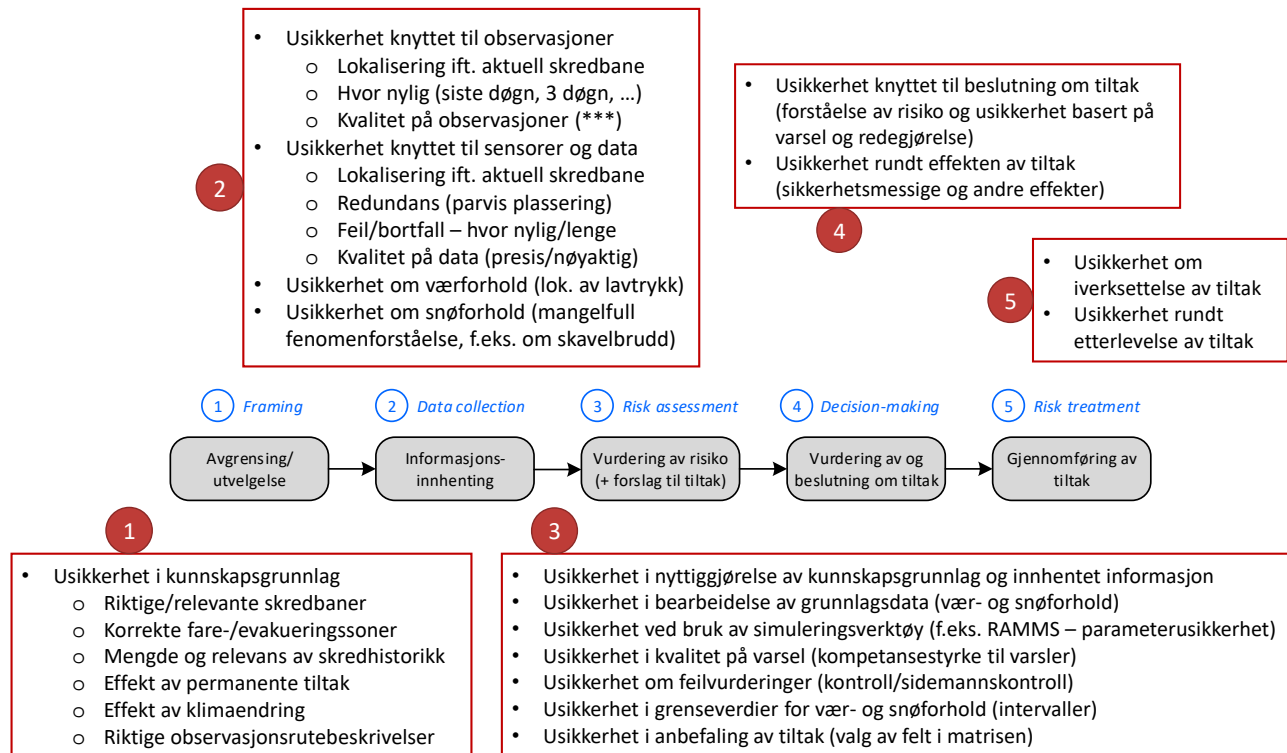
2

• Usikkerhet knyttet til observasjoner
  o Lokalisering ift. aktuell skredbane
  o Hvor nylig (siste døgn, 3 døgn, …)
  o Kvalitet på observasjoner (***)
• Usikkerhet knyttet til sensorer og data
  o Lokalisering ift. aktuell skredbane
  o Redundans (parvis plassering)
  o Feil/bortfall – hvor nylig/lenge
  o Kvalitet på data (presis/nøyaktig)
• Usikkerhet om værforhold (lok. av lavtrykk)
• Usikkerhet om snøforhold (mangelfull fenomenforståelse, f.eks. om skavelbrudd)

• Usikkerhet knyttet til beslutning om tiltak (forståelse av risiko og usikkerhet basert på varsel og redegjørelse)
• Usikkerhet rundt effekten av tiltak (sikkerhetsmessige og andre effekter)

4

5

• Usikkerhet om iverksettelse av tiltak
• Usikkerhet rundt etterlevelse av tiltak

1 Framing
2 Data collection
3 Risk assessment
4 Decision-making
5 Risk treatment

Avgrensing/ utvelgelse

Informasjons- innhenting

Vurdering av risiko (+ forslag til tiltak)

Vurdering av og beslutning om tiltak

Gjennomføring av tiltak

1

3

• Usikkerhet i kunnskapsgrunnlag
  o Riktige/relevante skredbaner
  o Korrekte fare-/evakueringssoner
  o Mengde og relevans av skredhistorikk
  o Effekt av permanente tiltak
  o Effekt av klimaendring
  o Riktige observasjonsrutebeskrivelser

• Usikkerhet i nyttiggjørelse av kunnskapsgrunnlag og innhentet informasjon
• Usikkerhet i bearbeidelse av grunnlagsdata (vær- og snøforhold)
• Usikkerhet ved bruk av simuleringsverktøy (f.eks. RAMMS – parameterusikkerhet)
• Usikkerhet i kvalitet på varsel (kompetansestyrke til varsler)
• Usikkerhet om feilvurderinger (kontroll/sidemannskontroll)
• Usikkerhet i grenseverdier for vær- og snøforhold (intervaller)
• Usikkerhet i anbefaling av tiltak (valg av felt i matrisen)